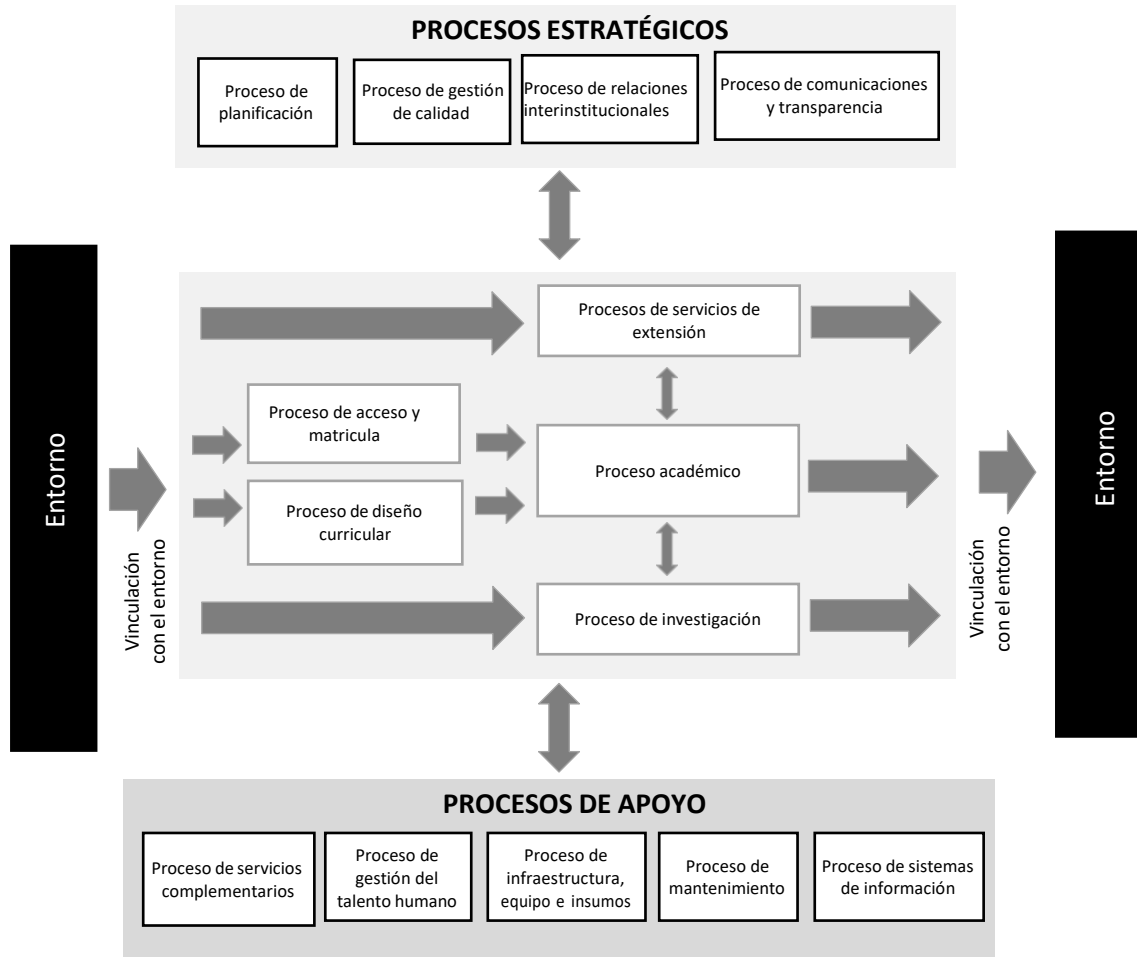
PROCESOS ESTRATÉGICOS

Proceso de planificación

Proceso de gestión de calidad

Proceso de relaciones interinstitucionales

Proceso de comunicaciones y transparencia

Entorno

Vinculación con el entorno

Procesos de servicios de extensión

Proceso de acceso y matricula

Proceso de diseño curricular

Proceso académico

Proceso de investigación

Vinculación con el entorno

Entorno

PROCESOS DE APOYO

Proceso de servicios complementarios

Proceso de gestión del talento humano

Proceso de infraestructura, equipo e insumos

Proceso de mantenimiento

Proceso de sistemas de información